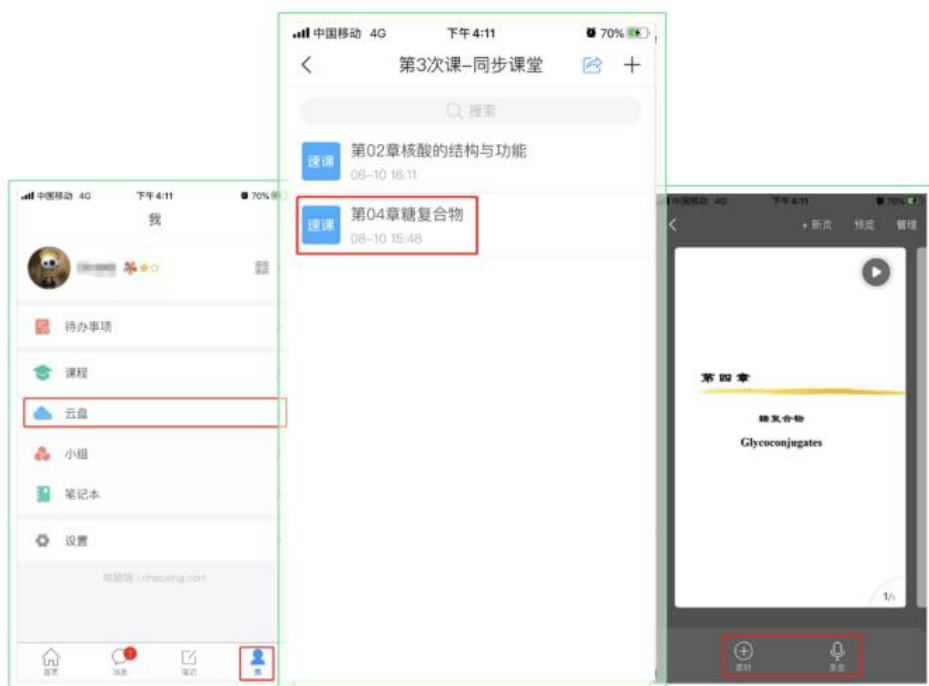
中国移动 4G 下午4:11 70%

我

待办事项

课程

云盘

小组

笔记本

设置

电脑端 i.chaoxing.com

首页 消息 笔记 我

中国移动 4G 下午4:11 70%

第3次课-同步课堂

搜索

速课 第02章核酸的结构与功能
08-10 16:11

速课 第04章糖复合物
08-10 15:48

中国移动 4G 下午4:11 70%

+新页 预览 管理

第四章

糖复合物

Glycoconjugates

1/

素材 录音